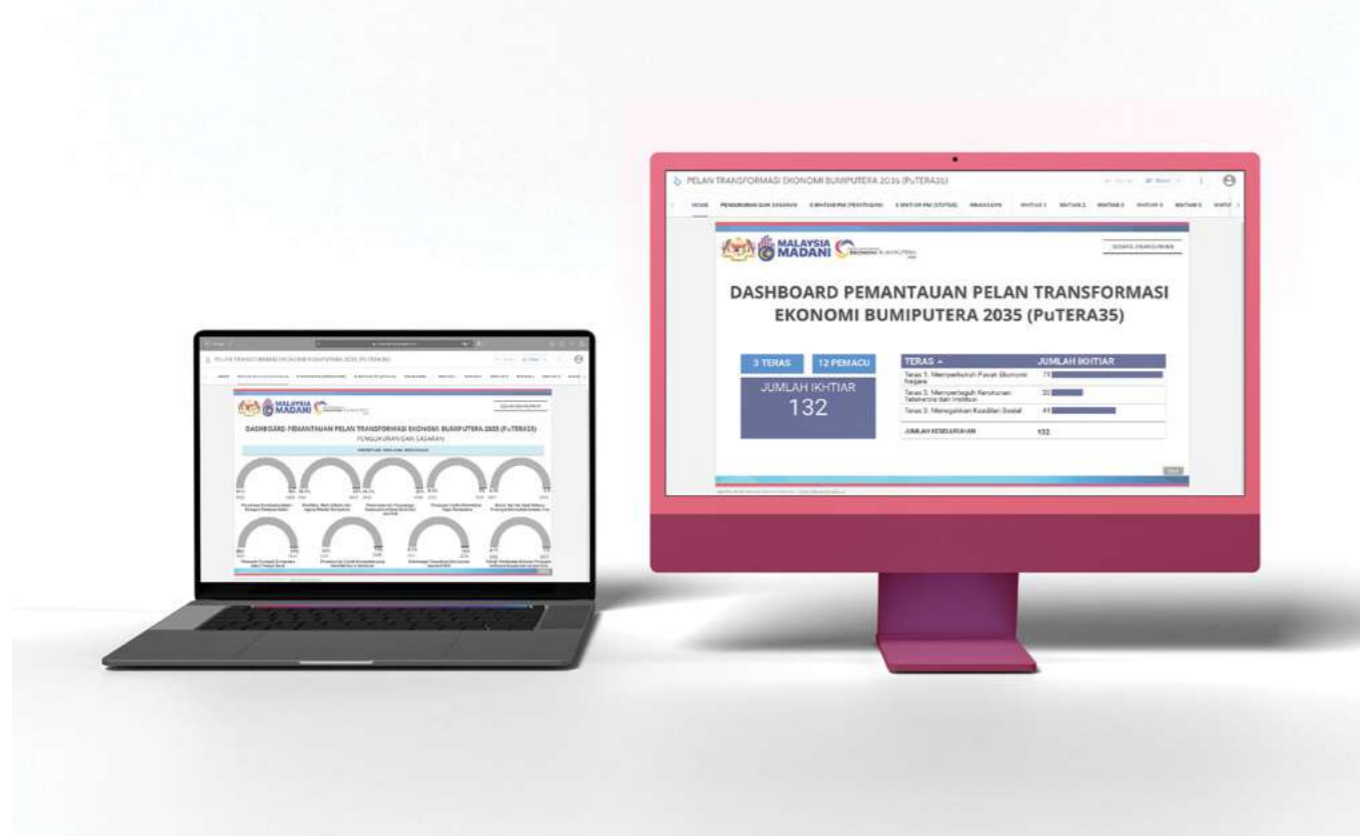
PELAN TRANSFORMASI EKONOMI BUMIPUTERA 2035 (PuTERA35)

HOME PENGUKURAN DAN SASARAN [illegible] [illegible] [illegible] IKHTIAR 1 IKHTIAR 2 IKHTIAR 3 IKHTIAR 4 IKHTIAR 5

MALAYSIA MADANI

DASHBOARD PEMANTAUAN PELAN TRANSFORMASI EKONOMI BUMIPUTERA 2035 (PuTERA35)

3 TERAS 12 PEMACU

JUMLAH IKHTIAR
132

| TERAS | JUMLAH IKHTIAR |
|---|---|
| Teras 1: Memperkukuh Pasak Ekonomi Negara | 71 |
| Teras 2: Mempertegah Keutuhan Tatakelola dan Institusi | 20 |
| Teras 3: Menegakkan Keadilan Sosial | 41 |
| JUMLAH KESELURUHAN | 132 |

PELAN TRANSFORMASI EKONOMI BUMIPUTERA 2035 (PuTERA35)

MALAYSIA MADANI

DASHBOARD PEMANTAUAN PELAN TRANSFORMASI EKONOMI BUMIPUTERA 2035 (PuTERA35)
PENGUKURAN DAN SASARAN